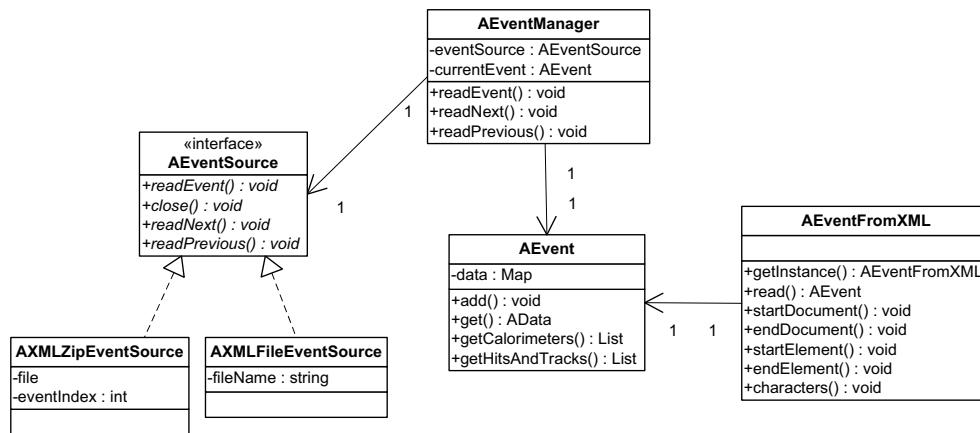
AEventManager
-eventSource : AEventSource
-currentEvent : AEvent
+readEvent() : void
+readNext() : void
+readPrevious() : void

1

«interface»
AEventSource
+readEvent() : void
+close() : void
+readNext() : void
+readPrevious() : void

1

1

1

AEvent
-data : Map
+add() : void
+get() : AData
+getCalorimeters() : List
+getHitsAndTracks() : List

1 1

AEventFromXML
+getInstance() : AEventFromXML
+read() : AEvent
+startDocument() : void
+endDocument() : void
+startElement() : void
+endElement() : void
+characters() : void

AXMLZipEventSource
-file
-eventIndex : int

AXMLFileEventSource
-fileName : string